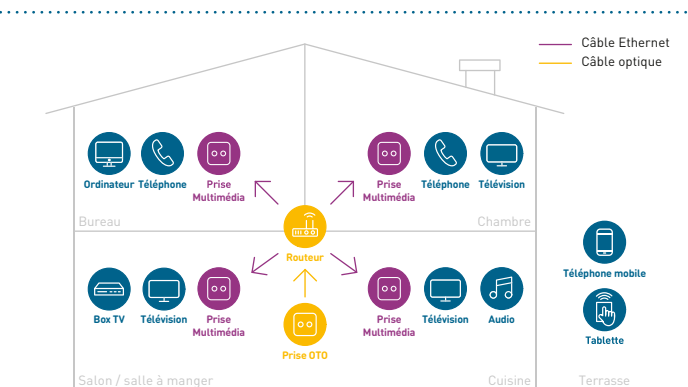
Câble Ethernet
Câble optique

Ordinateur
Téléphone
Prise Multimédia
Bureau

Prise Multimédia
Téléphone
Télévision
Chambre

Routeur

Box TV
Télévision
Prise Multimédia

Prise OTO

Prise Multimédia
Télévision
Audio

Téléphone mobile
Tablette

Salon / salle à manger
Cuisine
Terrasse